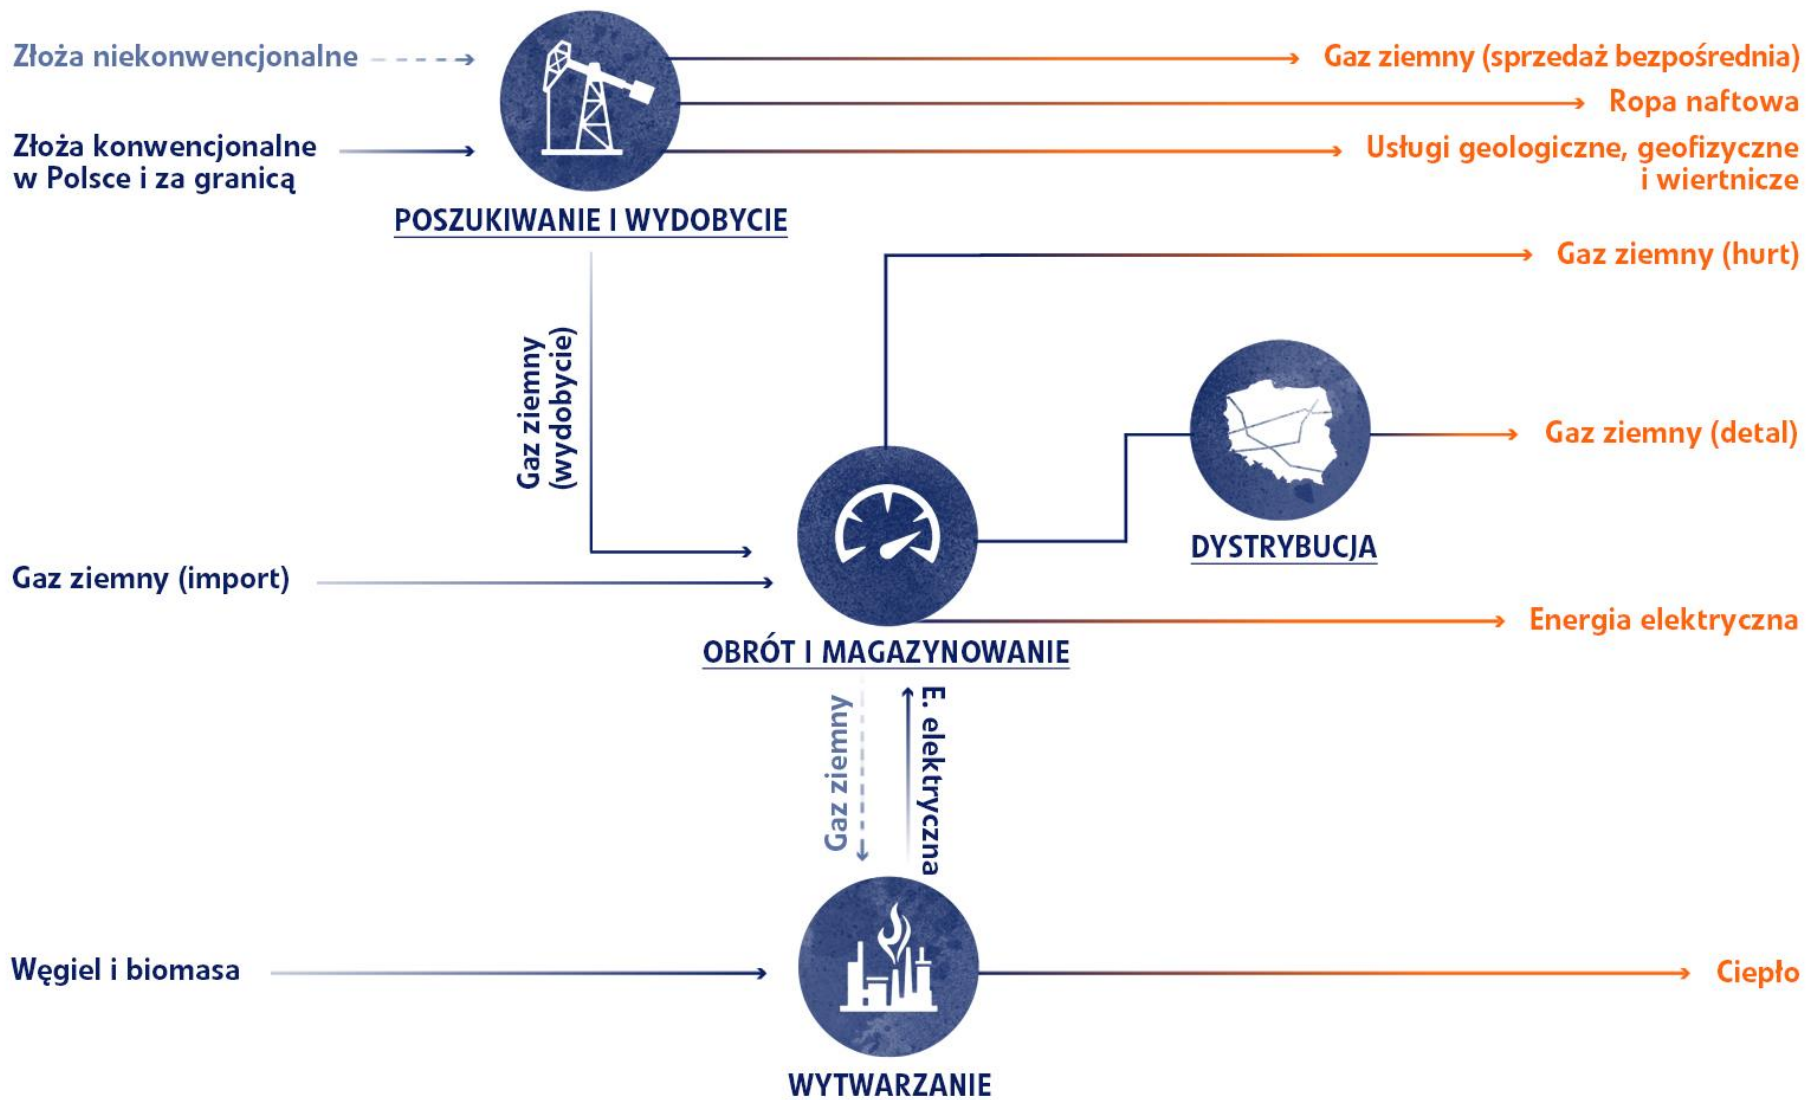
Złoża niekonwencjonalne

Złoża konwencjonalne w Polsce i za granicą

POSZUKIWANIE I WYDOBYCIE

Gaz ziemny (sprzedaż bezpośrednia)

Ropa naftowa

Usługi geologiczne, geofizyczne i wiertnicze

Gaz ziemny (hurt)

Gaz ziemny (wydobycie)

Gaz ziemny (detal)

DYSTRYBUCJA

Gaz ziemny (import)

Energia elektryczna

OBRÓT I MAGAZYNOWANIE

Gaz ziemny

E. elektryczna

Węgiel i biomasa

Ciepło

WYTWARZANIE